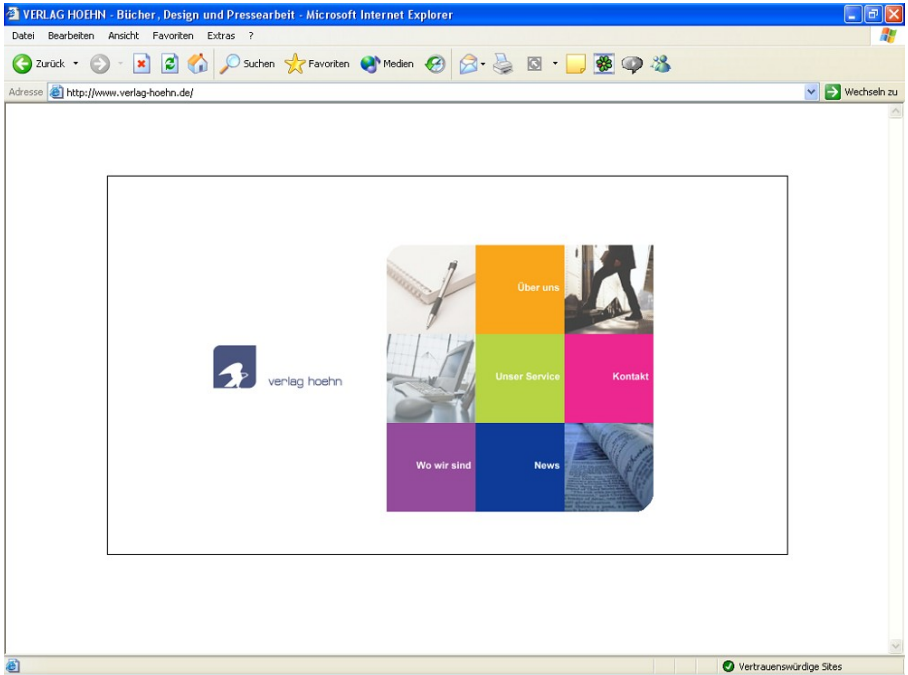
VERLAG HOEHN - Bücher, Design und Pressearbeit - Microsoft Internet Explorer

Datei Bearbeiten Ansicht Favoriten Extras ?

Zurück Suchen Favoriten Medien

Adresse http://www.verlag-hoehn.de/ Wechseln zu

verlag hoehn

Über uns

Unser Service

Kontakt

Wo wir sind

News

Vertrauenswürdige Sites